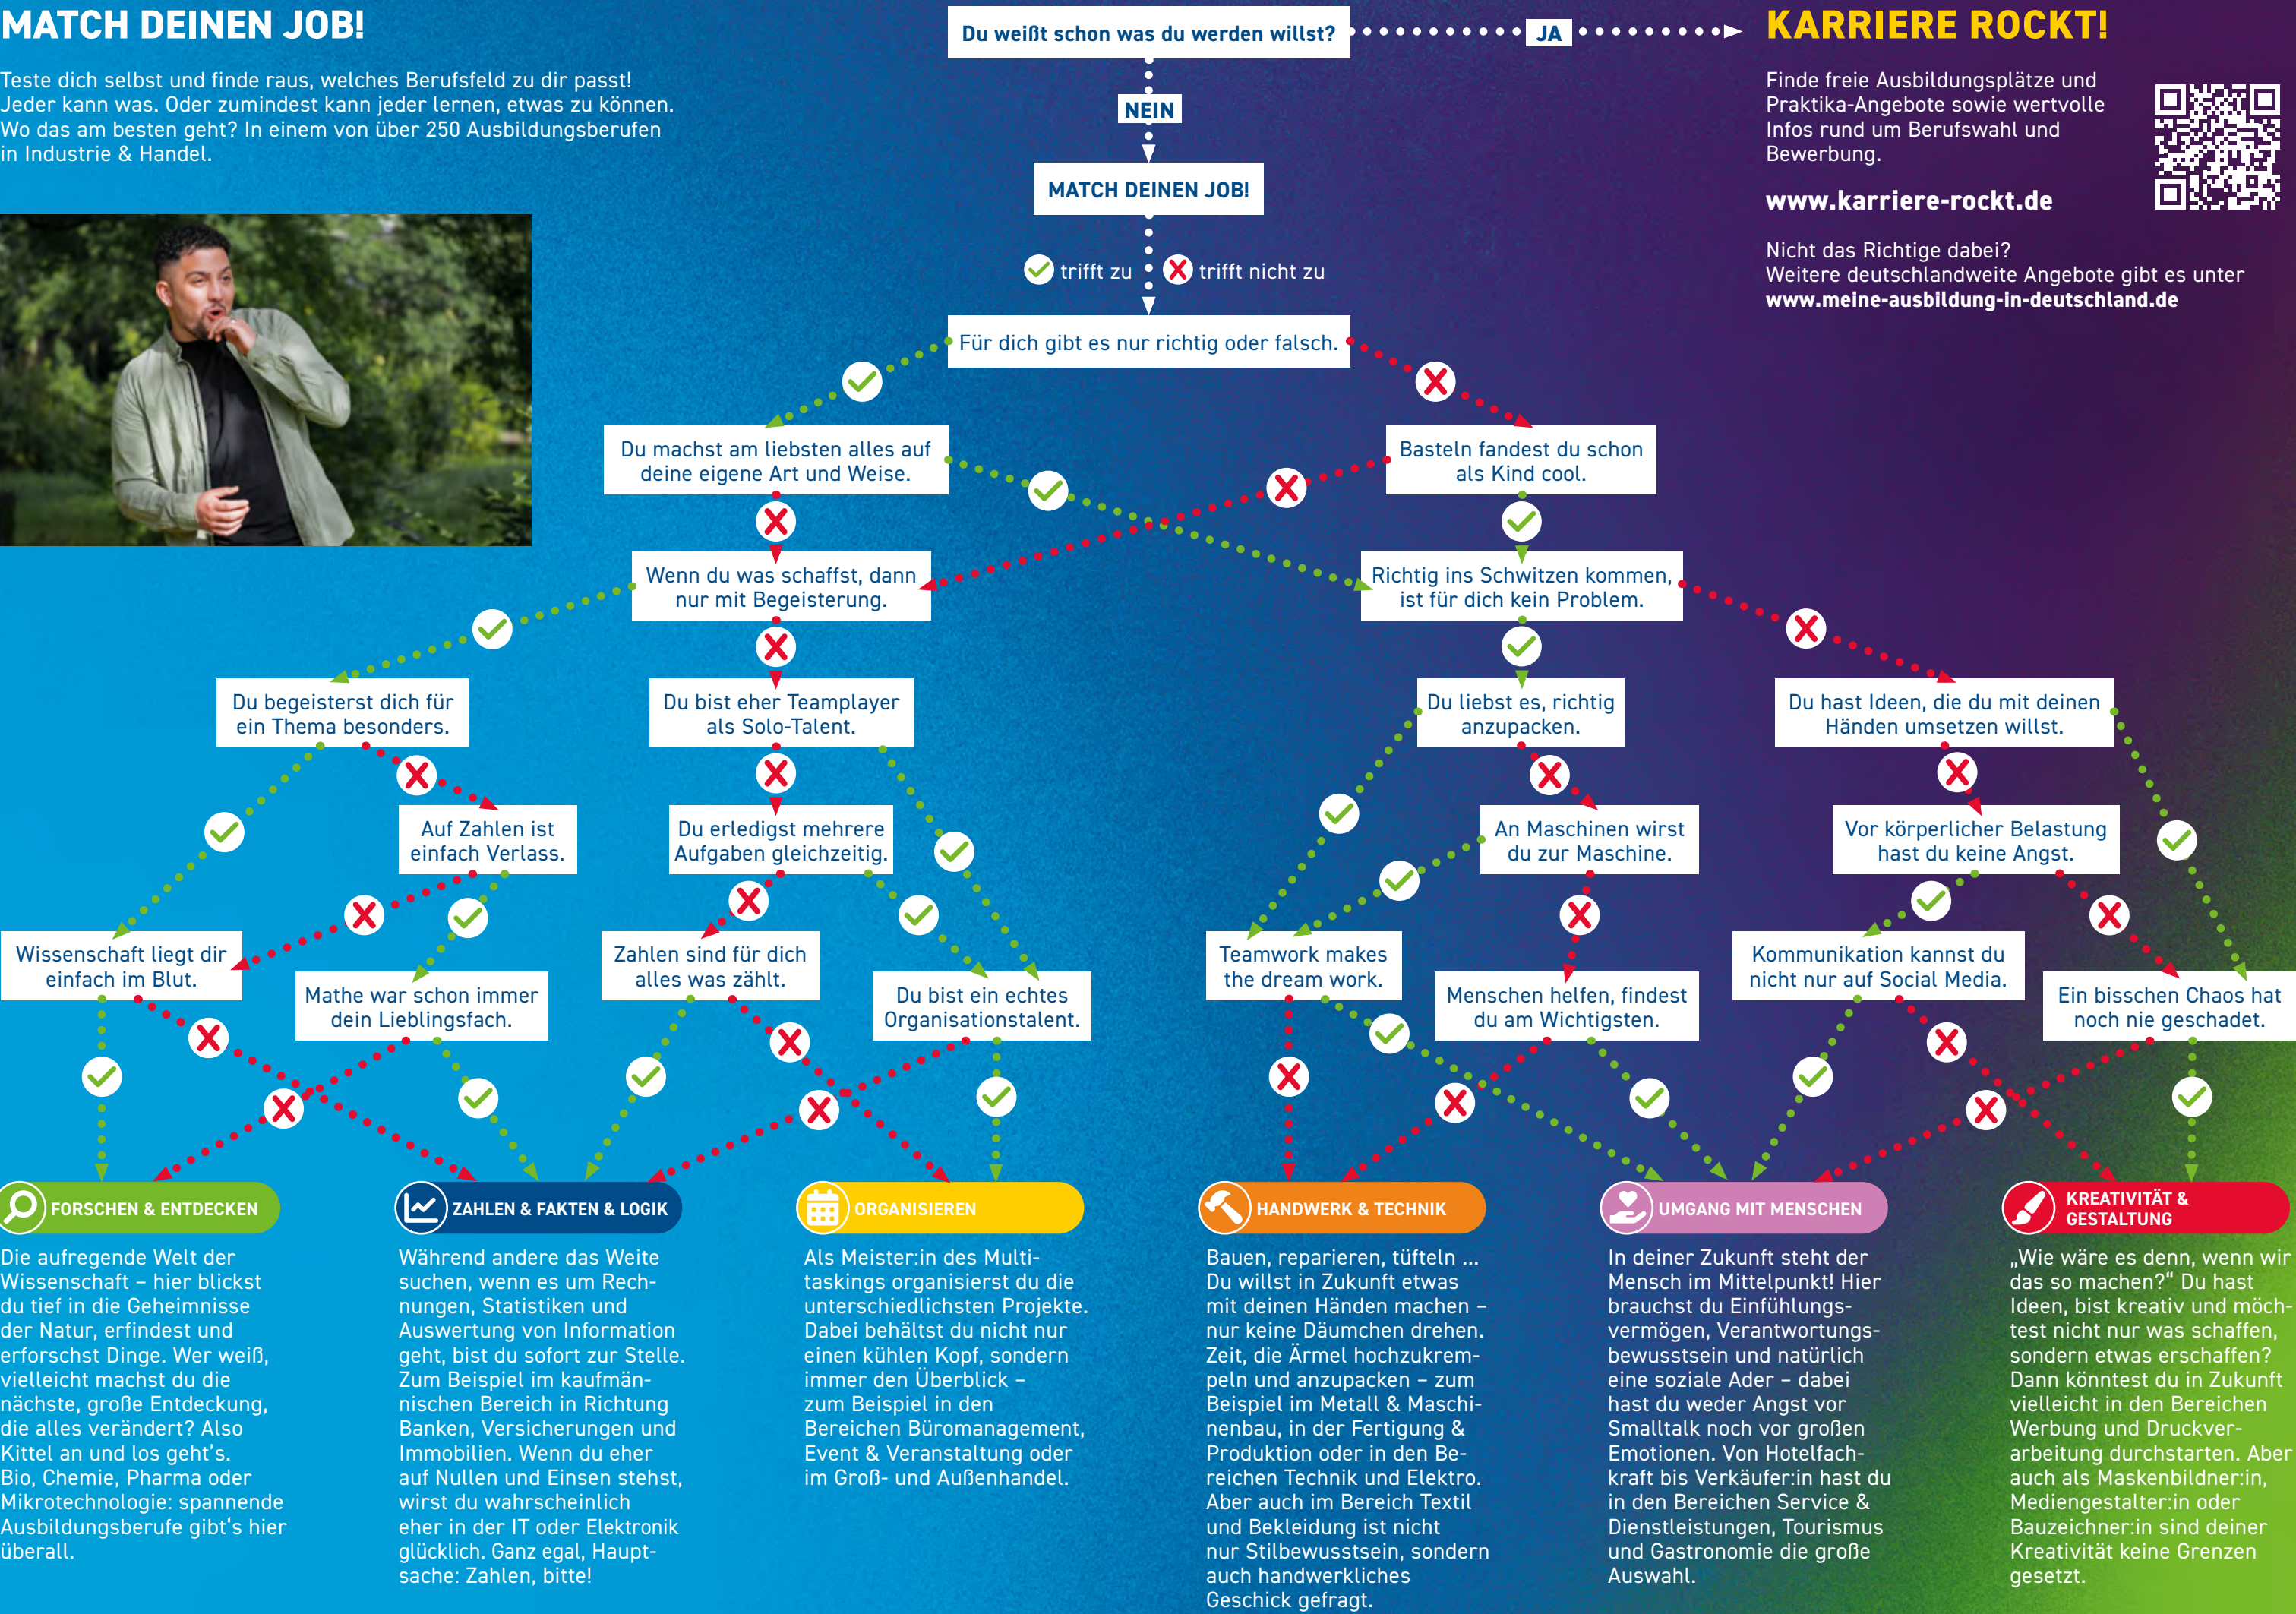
MATCH DEINEN JOB!

Teste dich selbst und finde raus, welches Berufsfeld zu dir passt! Jeder kann was. Oder zumindest kann jeder lernen, etwas zu können. Wo das am besten geht? In einem von über 250 Ausbildungsberufen in Industrie & Handel.

Du weißt schon was du werden willst?

JA

NEIN

KARRIERE ROCKT!

Finde freie Ausbildungsplätze und Praktika-Angebote sowie wertvolle Infos rund um Berufswahl und Bewerbung.

www.karriere-rockt.de

Nicht das Richtige dabei? Weitere deutschlandweite Angebote gibt es unter www.meine-ausbildung-in-deutschland.de

MATCH DEINEN JOB!

trifft zu

trifft nicht zu

Für dich gibt es nur richtig oder falsch.

Du machst am liebsten alles auf deine eigene Art und Weise.

Basteln fandest du schon als Kind cool.

Wenn du was schaffst, dann nur mit Begeisterung.

Richtig ins Schwitzen kommen, ist für dich kein Problem.

Du begeisterst dich für ein Thema besonders.

Du bist eher Teamplayer als Solo-Talent.

Du liebst es, richtig anzupacken.

Du hast Ideen, die du mit deinen Händen umsetzen willst.

Auf Zahlen ist einfach Verlass.

Du erledigst mehrere Aufgaben gleichzeitig.

An Maschinen wirst du zur Maschine.

Vor körperlicher Belastung hast du keine Angst.

Wissenschaft liegt dir einfach im Blut.

Mathe war schon immer dein Lieblingsfach.

Zahlen sind für dich alles was zählt.

Du bist ein echtes Organisationstalent.

Teamwork makes the dream work.

Menschen helfen, findest du am Wichtigsten.

Kommunikation kannst du nicht nur auf Social Media.

Ein bisschen Chaos hat noch nie geschadet.

FORSCHEN & ENTDECKEN

ZAHLEN & FAKTEN & LOGIK

ORGANISIEREN

HANDWERK & TECHNIK

UMGANG MIT MENSCHEN

KREATIVITÄT & GESTALTUNG

Die aufregende Welt der Wissenschaft – hier blickst du tief in die Geheimnisse der Natur, erfindest und erforschst Dinge. Wer weiß, vielleicht machst du die nächste, große Entdeckung, die alles verändert? Also Kittel an und los geht's. Bio, Chemie, Pharma oder Mikrotechnologie: spannende Ausbildungsberufe gibt's hier überall.

Während andere das Weite suchen, wenn es um Rechnungen, Statistiken und Auswertung von Information geht, bist du sofort zur Stelle. Zum Beispiel im kaufmännischen Bereich in Richtung Banken, Versicherungen und Immobilien. Wenn du eher auf Nullen und Einsen stehst, wirst du wahrscheinlich eher in der IT oder Elektronik glücklich. Ganz egal, Hauptsache: Zahlen, bitte!

Als Meister:in des Multitaskings organisierst du die unterschiedlichsten Projekte. Dabei behältst du nicht nur einen kühlen Kopf, sondern immer den Überblick – zum Beispiel in den Bereichen Büromanagement, Event & Veranstaltung oder im Groß- und Außenhandel.

Bauen, reparieren, tüfteln ... Du willst in Zukunft etwas mit deinen Händen machen – nur keine Däumchen drehen. Zeit, die Ärmel hochzukrempeln und anzupacken – zum Beispiel im Metall & Maschinenbau, in der Fertigung & Produktion oder in den Bereichen Technik und Elektro. Aber auch im Bereich Textil und Bekleidung ist nicht nur Stilbewusstsein, sondern auch handwerkliches Geschick gefragt.

In deiner Zukunft steht der Mensch im Mittelpunkt! Hier brauchst du Einfühlungsvermögen, Verantwortungsbewusstsein und natürlich eine soziale Ader – dabei hast du weder Angst vor Smalltalk noch vor großen Emotionen. Von Hotelfachkraft bis Verkäufer:in hast du in den Bereichen Service & Dienstleistungen, Tourismus und Gastronomie die große Auswahl.

„Wie wäre es denn, wenn wir das so machen?" Du hast Ideen, bist kreativ und möchtest nicht nur was schaffen, sondern etwas erschaffen? Dann könntest du in Zukunft vielleicht in den Bereichen Werbung und Druckverarbeitung durchstarten. Aber auch als Maskenbildner:in, Mediengestalter:in oder Bauzeichner:in sind deiner Kreativität keine Grenzen gesetzt.